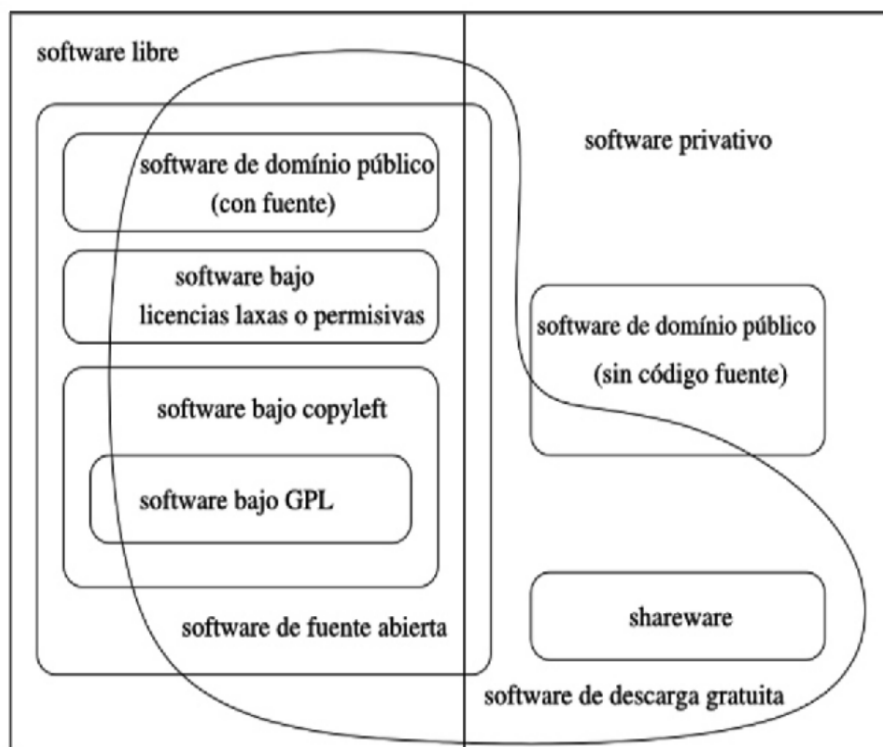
software libre

software de domínio público (con fuente)

software bajo licencias laxas o permisivas

software bajo copyleft

software bajo GPL

software de fuente abierta

software privativo

software de domínio público (sin código fuente)

shareware

software de descarga gratuita